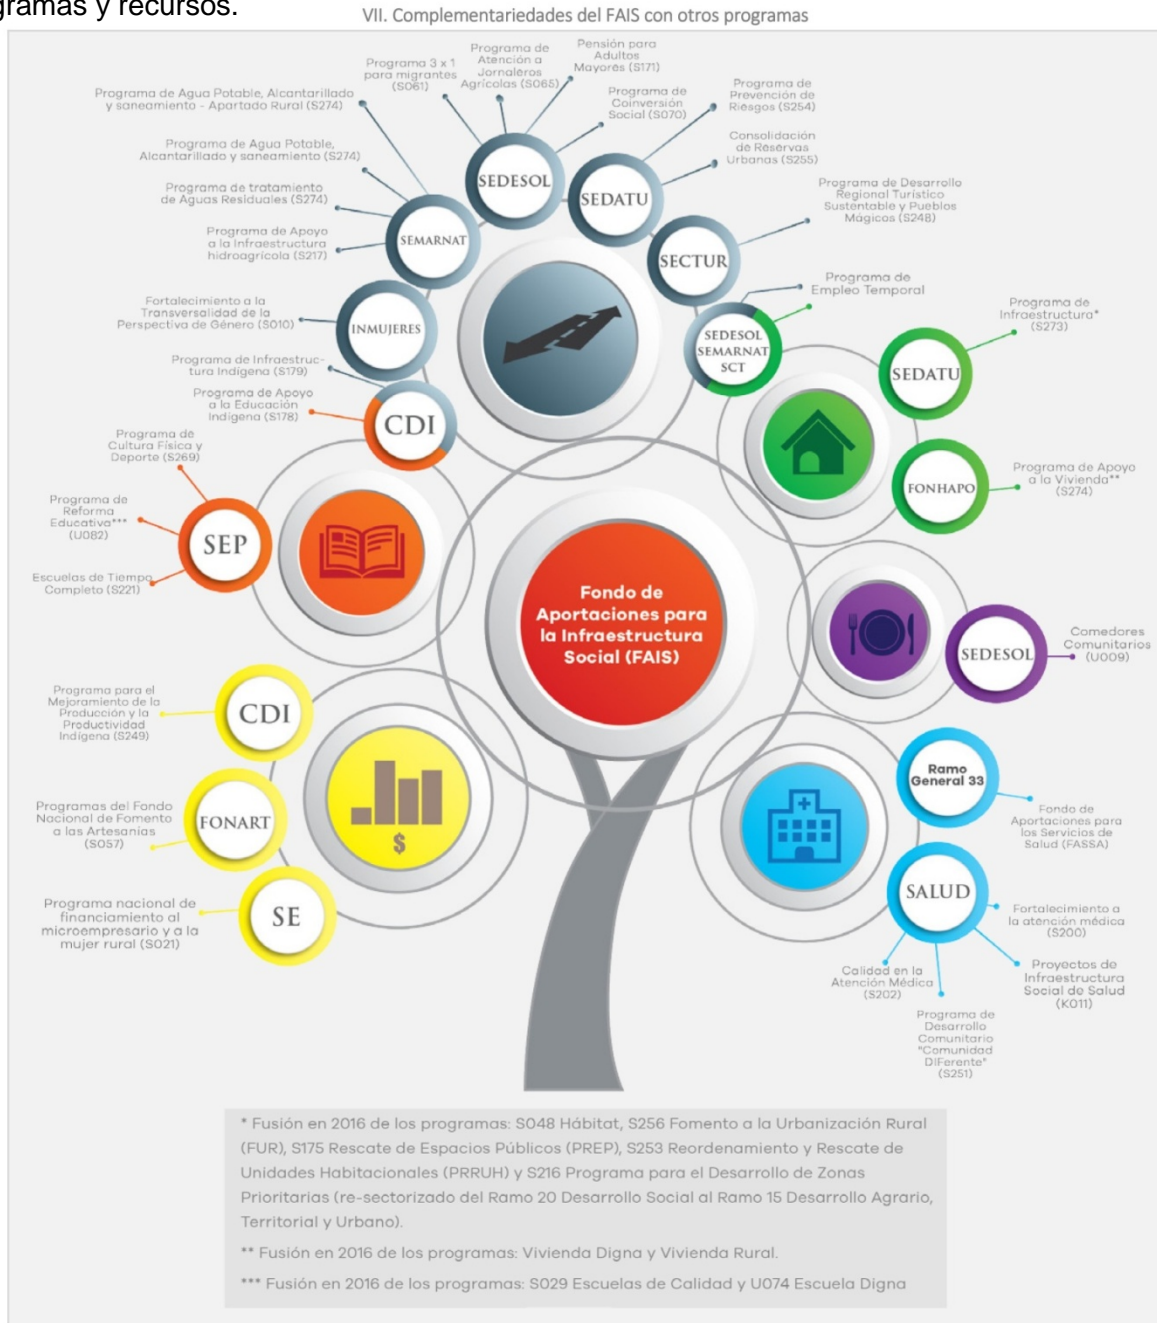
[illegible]gramas y recursos.

VII. Complementariedades del FAIS con otros programas

Programa de Agua Potable, Alcantarillado y saneamiento - Apartado Rural (S274)

Programa 3 x 1 para migrantes (S061)

Programa de Atención a Jornaleros Agrícolas (S065)

Pensión para Adultos Mayores (S171)

Programa de Coinversión Social (S070)

Programa de Prevención de Riesgos (S254)

Consolidación de Reservas Urbanas (S255)

Programa de Agua Potable, Alcantarillado y saneamiento (S274)

Programa de tratamiento de Aguas Residuales (S274)

Programa de Apoyo a la Infraestructura hidroagrícola (S217)

SEDESOL

SEDATU

SEMARNAT

SECTUR

Programa de Desarrollo Regional Turístico Sustentable y Pueblos Mágicos (S248)

Programa de Empleo Temporal

Fortalecimiento a la Transversalidad de la Perspectiva de Género (S010)

INMUJERES

SEDESOL SEMARNAT SCT

Programa de Infraestructura* (S273)

Programa de Infraestructura Indígena (S179)

Programa de Apoyo a la Educación Indígena (S178)

CDI

SEDATU

Programa de Cultura Física y Deporte (S269)

FONHAPO

Programa de Apoyo a la Vivienda** (S274)

Programa de Reforma Educativa*** (U082)

SEP

Escuelas de Tiempo Completo (S221)

Fondo de Aportaciones para la Infraestructura Social (FAIS)

SEDESOL

Comedores Comunitarios (U009)

Programa para el Mejoramiento de la Producción y la Productividad Indígena (S249)

CDI

Ramo General 33

Fondo de Aportaciones para los Servicios de Salud (FASSA)

Programas del Fondo Nacional de Fomento a las Artesanías (S057)

FONART

$

SALUD

Fortalecimiento a la atención médica (S200)

Programa nacional de financiamiento al microempresario y a la mujer rural (S021)

SE

Calidad en la Atención Médica (S202)

Proyectos de Infraestructura Social de Salud (K011)

Programa de Desarrollo Comunitario "Comunidad DiFerente" (S251)

* Fusión en 2016 de los programas: S048 Hábitat, S256 Fomento a la Urbanización Rural (FUR), S175 Rescate de Espacios Públicos (PREP), S253 Reordenamiento y Rescate de Unidades Habitacionales (PRRUH) y S216 Programa para el Desarrollo de Zonas Prioritarias (re-sectorizado del Ramo 20 Desarrollo Social al Ramo 15 Desarrollo Agrario, Territorial y Urbano).

** Fusión en 2016 de los programas: Vivienda Digna y Vivienda Rural.

*** Fusión en 2016 de los programas: S029 Escuelas de Calidad y U074 Escuela Digna